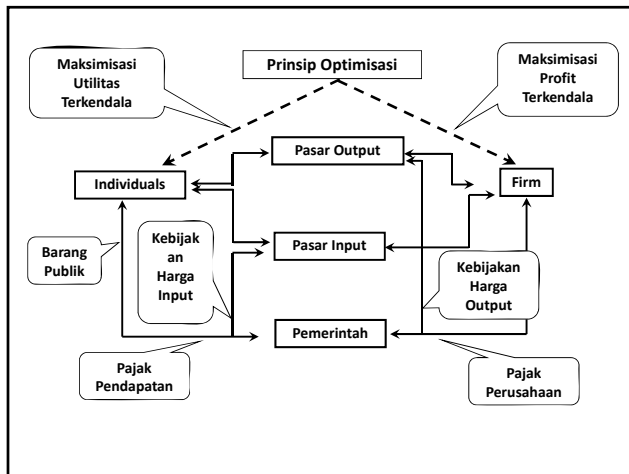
Prinsip Optimisasi

Maksimisasi Utilitas Terkendala

Maksimisasi Profit Terkendala

Pasar Output

Individuals

Firm

Barang Publik

Kebijakan Harga Input

Pasar Input

Kebijakan Harga Output

Pemerintah

Pajak Pendapatan

Pajak Perusahaan